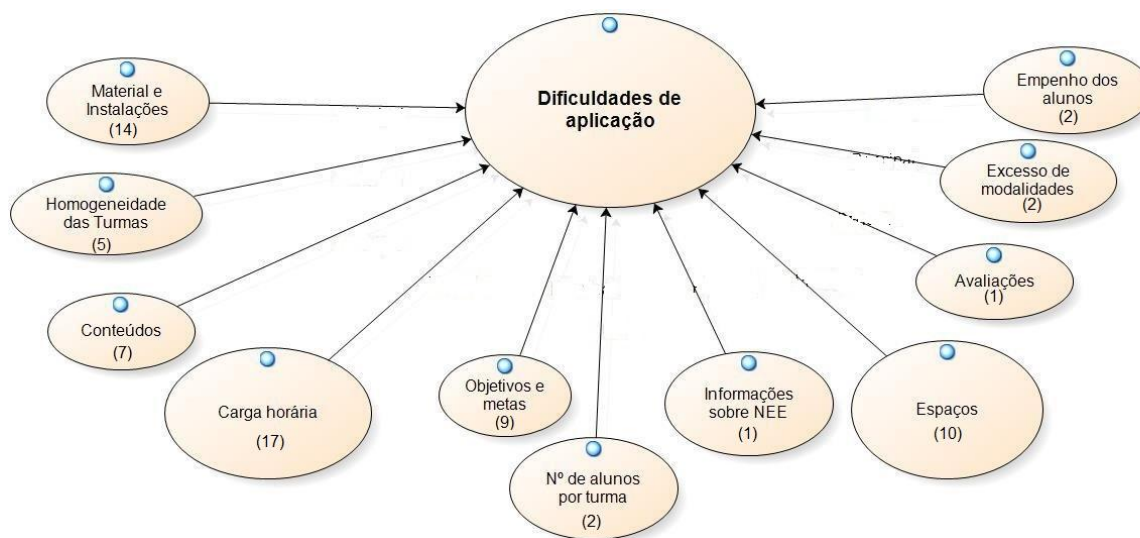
Dificuldades de aplicação

Material e Instalações
(14)

Empenho dos alunos
(2)

Homogeneidade das Turmas
(5)

Excesso de modalidades
(2)

Avaliações
(1)

Conteúdos
(7)

Carga horária
(17)

Objetivos e metas
(9)

Nº de alunos por turma
(2)

Informações sobre NEE
(1)

Espaços
(10)